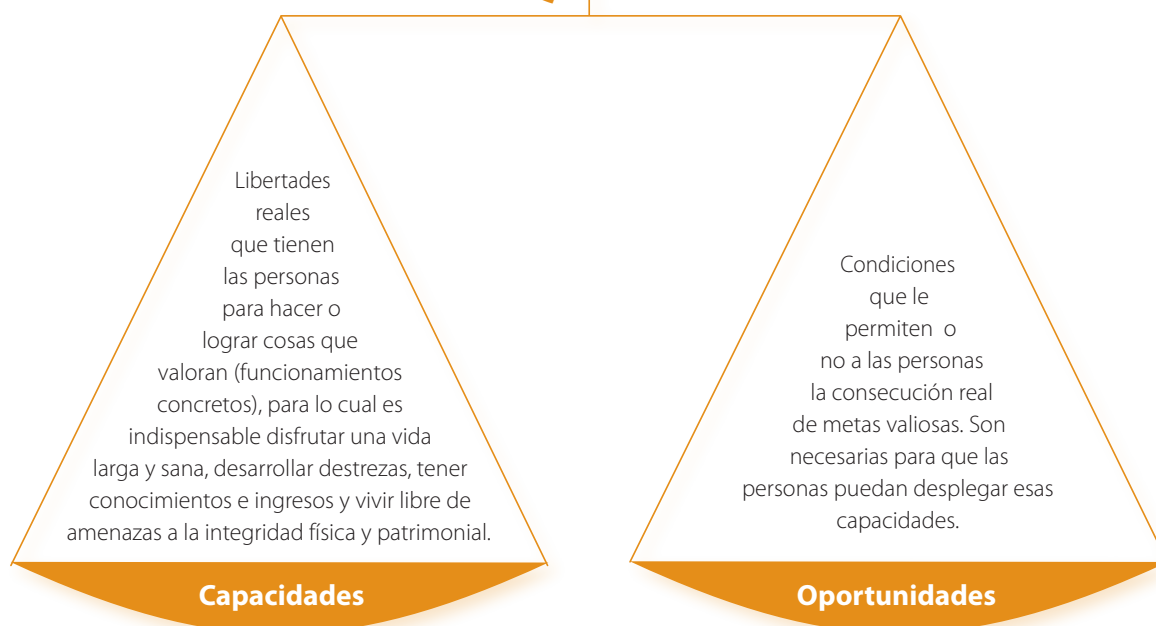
Libertades reales que tienen las personas para hacer o lograr cosas que valoran (funcionamientos concretos), para lo cual es indispensable disfrutar una vida larga y sana, desarrollar destrezas, tener conocimientos e ingresos y vivir libre de amenazas a la integridad física y patrimonial.

Capacidades

Condiciones que le permiten o no a las personas la consecución real de metas valiosas. Son necesarias para que las personas puedan desplegar esas capacidades.

Oportunidades